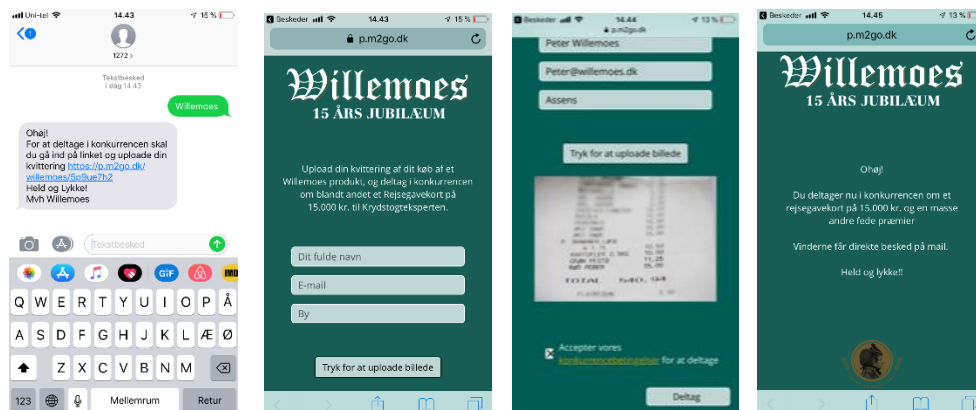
Uni-tel 14.43 16 %
1
1272 >
Tekstbesked
I dag 14.43
Willemoes
Ohøj!
For at deltage i konkurrencen skal du gå ind på linket og uploade din kvittering https://p.m2go.dk/willemoes/5p9ue7h2
Held og Lykke!
Mvh Willemoes
Tekstbesked
Q W E R T Y U I O P Å
A S D F G H J K L Æ Ø
Z X C V B N M
123 Mellemrum Retur

Beskeder 14.43 15 %
p.m2go.dk
Willemoes
15 ÅRS JUBILÆUM
Upload din kvittering af dit køb af et Willemoes produkt, og deltag i konkurrencen om blandt andet et Rejsegavekort på 15.000 kr. til Krydstogteksperten.
Dit fulde navn
E-mail
By
Tryk for at uploade billede

Beskeder 14.44 13 %
Peter Willemoes
Peter@willemoes.dk
Assens
Tryk for at uploade billede
TOTAL 540,94
Accepter vores konkurrencebetingelser for at deltage
Deltag

Beskeder 14.45 13 %
p.m2go.dk
Willemoes
15 ÅRS JUBILÆUM
Ohøj!
Du deltager nu i konkurrencen om et rejsegavekort på 15.000 kr. og en masse andre fede præmier
Vinderne får direkte besked på mail.
Held og lykke!!